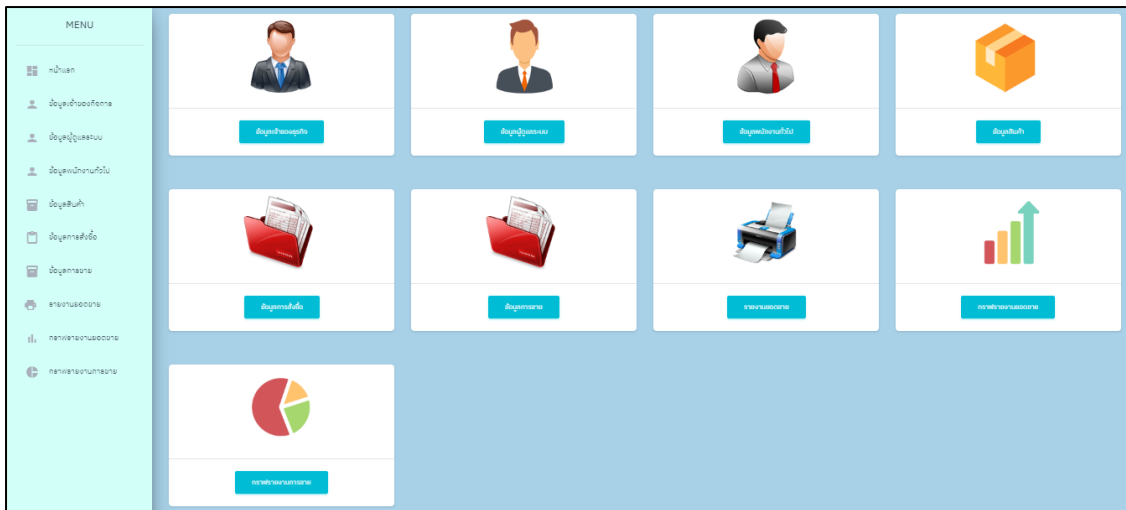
MENU

หน้าแรก

ข้อมูลเจ้าของกิจการ

ข้อมูลผู้ดูแลระบบ

ข้อมูลพนักงานทั่วไป

ข้อมูลสินค้า

ข้อมูลการสั่งซื้อ

ข้อมูลการขาย

รายงานยอดขาย

กราฟรายงานยอดขาย

กราฟรายงานการขาย

ข้อมูลเจ้าของธุรกิจ

ข้อมูลผู้ดูแลระบบ

ข้อมูลพนักงานทั่วไป

ข้อมูลสินค้า

ข้อมูลการสั่งซื้อ

ข้อมูลการขาย

รายงานยอดขาย

กราฟรายงานยอดขาย

กราฟรายงานการขาย